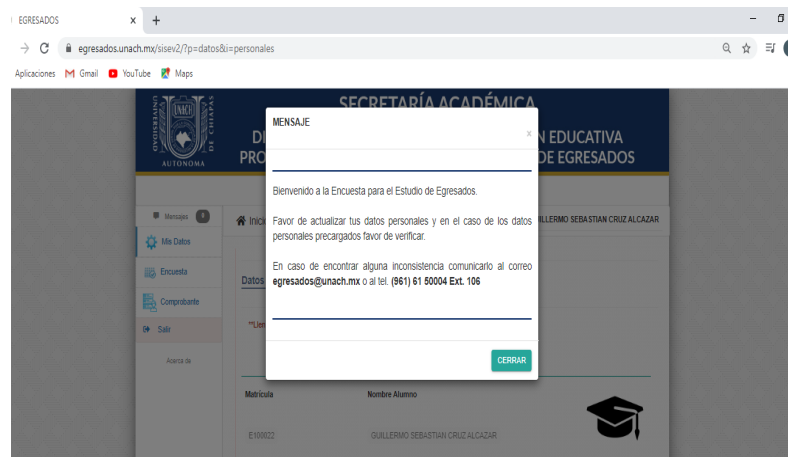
EGRESADOS ×  +

egresados.unach.mx/sisev2/?p=datos&i=personales

Aplicaciones  Gmail  YouTube  Maps

UNACH
UNIVERSIDAD AUTÓNOMA DE CHIAPAS

SECRETARÍA ACADÉMICA
DI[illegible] N EDUCATIVA
PRO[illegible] DE EGRESADOS

Mensajes 0
Mis Datos
Encuesta
Comprobante
Salir
Acerca de

Inici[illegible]
GUILLERMO SEBASTIAN CRUZ ALCAZAR

Datos
**Llen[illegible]

MENSAJE
×

Bienvenido a la Encuesta para el Estudio de Egresados.

Favor de actualizar tus datos personales y en el caso de los datos personales precargados favor de verificar.

En caso de encontrar alguna inconsistencia comunicarlo al correo **egresados@unach.mx** o al tel. **(961) 61 50004 Ext. 106**

CERRAR

| Matrícula | Nombre Alumno |
|---|---|
| E100022 | GUILLERMO SEBASTIAN CRUZ ALCAZAR |